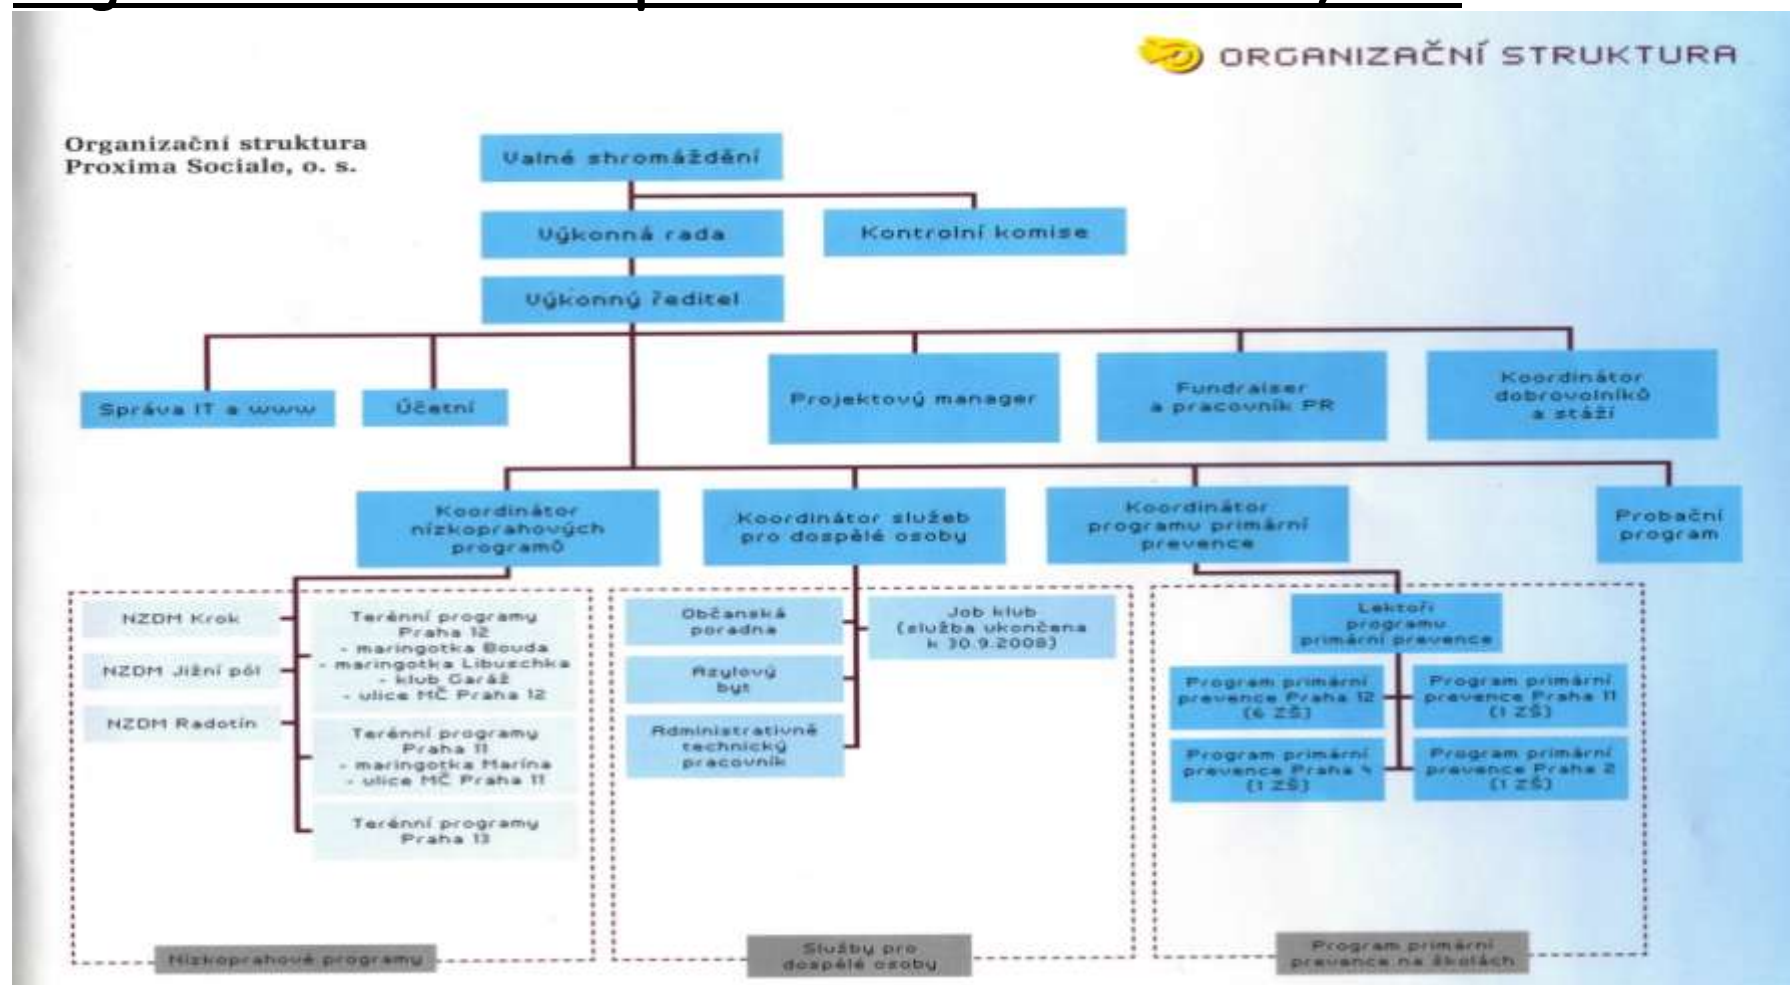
ORGANIZAČNÍ STRUKTURA

Organizační struktura Proxima Sociale, o. s.

Valné shromáždění

Výkonná rada

Kontrolní komise

Výkonný ředitel

Správa IT a www

Účetní

Projektový manager

Fundraiser a pracovník PR

Koordinátor dobrovolníků a stáží

Koordinátor nízkoprahových programů

Koordinátor služeb pro dospělé osoby

Koordinátor programu primární prevence

Probační program

NZDM Krok

NZDM Jižní pól

NZDM Radotín

Terénní programy Praha 12 - maringotka Bouda - maringotka Libuschka - klub Garáž - ulice MČ Praha 12

Terénní programy Praha 11 - maringotka Marina - ulice MČ Praha 11

Terénní programy Praha 13

Občanská poradna

Azylový byt

Administrativně technický pracovník

Job klub (služba ukončena k 30.9.2008)

Lektoři programu primární prevence

Program primární prevence Praha 12 (6 ZŠ)

Program primární prevence Praha 11 (1 ZŠ)

Program primární prevence Praha 4 (1 ZŠ)

Program primární prevence Praha 2 (1 ZŠ)

Nízkoprahové programy

Služby pro dospělé osoby

Program primární prevence na školách